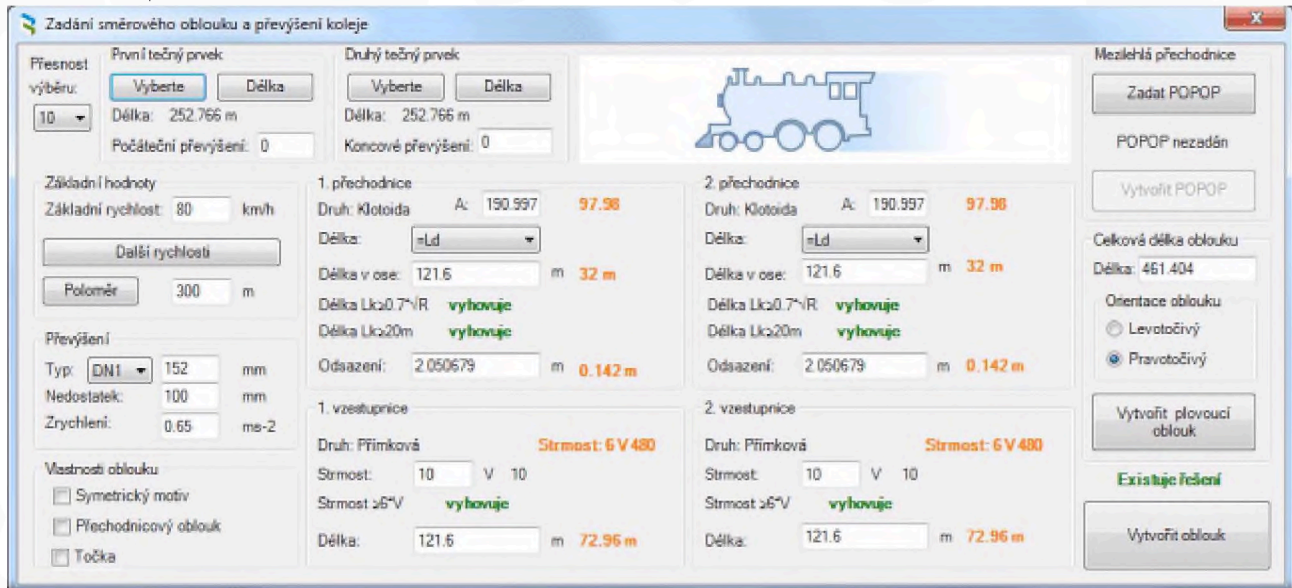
Zadání směrového oblouku a převýšení koleje

X

Přesnost výběru:
10

První tečný prvek
Vyberte
Délka
Délka: 252.766 m
Počáteční převýšení: 0

Druhý tečný prvek
Vyberte
Délka
Délka: 252.766 m
Koncové převýšení: 0

Mezilehlá přechodnice
Zadat POPOP
POPOP nezadán
Vytvořit POPOP

Základní hodnoty
Základní rychlost: 80 km/h
Další rychlosti
Poloměr 300 m

Převýšení
Typ: DN1 152 mm
Nedostatek: 100 mm
Zrychlení: 0.65 ms-2

Vlastnosti oblouku
Symetrický motiv
Přechodnicový oblouk
Točka

1. přechodnice
Druh: Klotoida A: 190.997 97.98
Délka: =Ld
Délka v ose: 121.6 m 32 m
Délka Lk≥0.7*√R vyhovuje
Délka Lk≥20m vyhovuje
Odsazení: 2.050679 m 0.142 m

1. vzestupnice
Druh: Přímková Strmost: 6 V 480
Strmost: 10 V 10
Strmost ≥6*V vyhovuje
Délka: 121.6 m 72.96 m

2. přechodnice
Druh: Klotoida A: 190.997 97.98
Délka: =Ld
Délka v ose: 121.6 m 32 m
Délka Lk≥0.7*√R vyhovuje
Délka Lk≥20m vyhovuje
Odsazení: 2.050679 m 0.142 m

2. vzestupnice
Druh: Přímková Strmost: 6 V 480
Strmost: 10 V 10
Strmost ≥6*V vyhovuje
Délka: 121.6 m 72.96 m

Celková délka oblouku
Délka: 461.404
Orientace oblouku
Levotočivý
Pravotočivý
Vytvořit plovoucí oblouk
Existuje řešení
Vytvořit oblouk